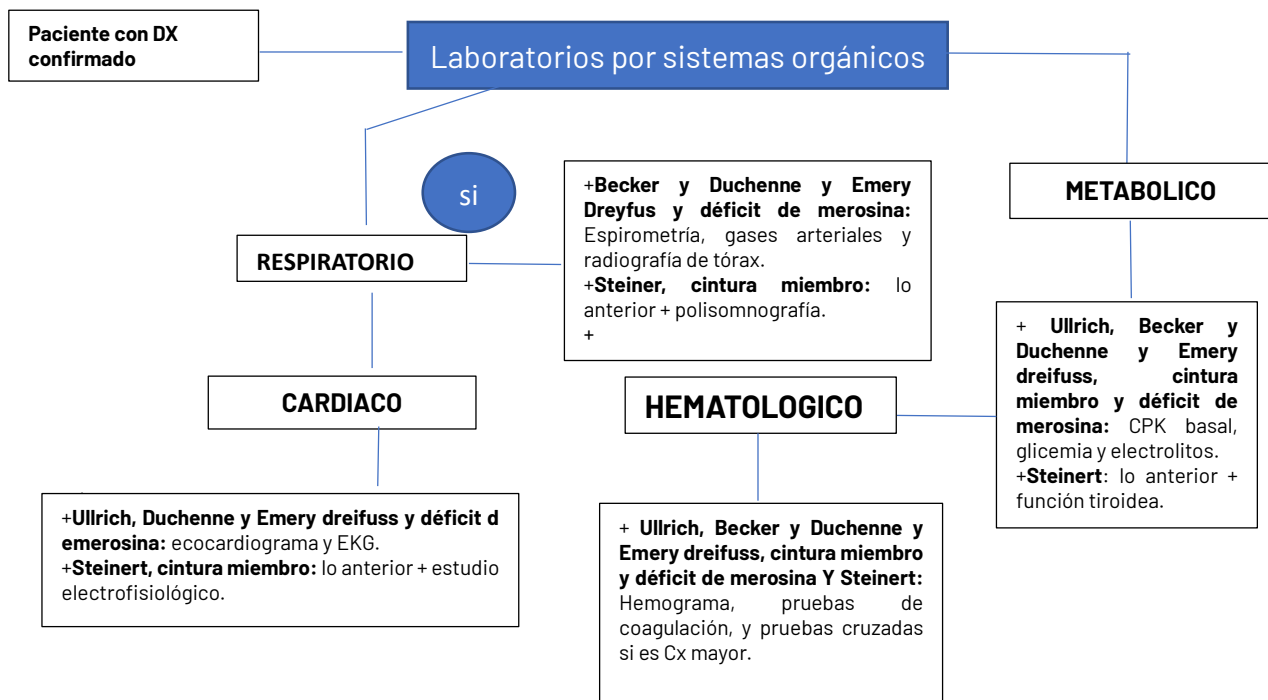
Paciente con DX confirmado

Laboratorios por sistemas orgánicos

si

RESPIRATORIO

+Becker y Duchenne y Emery Dreyfus y déficit de merosina: Espirometría, gases arteriales y radiografía de tórax.
+Steiner, cintura miembro: lo anterior + polisomnografía.
+

METABOLICO

+ Ullrich, Becker y Duchenne y Emery dreifuss, cintura miembro y déficit de merosina: CPK basal, glicemia y electrolitos.
+Steinert: lo anterior + función tiroidea.

CARDIACO

+Ullrich, Duchenne y Emery dreifuss y déficit d emerosina: ecocardiograma y EKG.
+Steinert, cintura miembro: lo anterior + estudio electrofisiológico.

HEMATOLOGICO

+ Ullrich, Becker y Duchenne y Emery dreifuss, cintura miembro y déficit de merosina Y Steinert: Hemograma, pruebas de coagulación, y pruebas cruzadas si es Cx mayor.